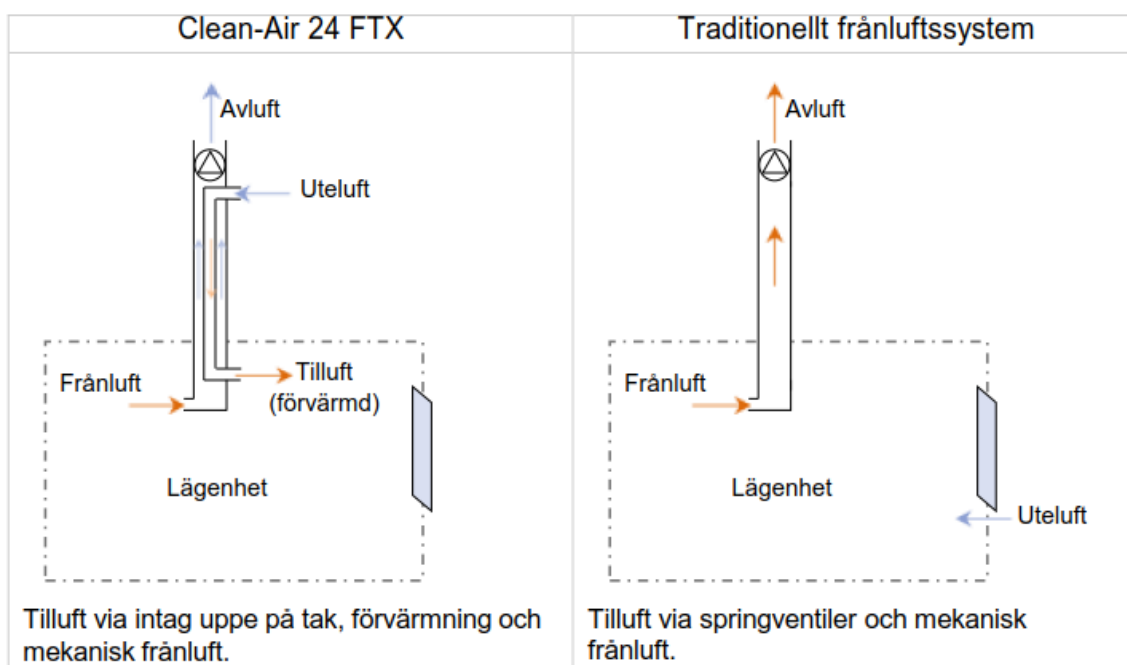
| Clean-Air 24 FTX | Traditionellt frånluftssystem |
|---|---|
| Avluft<br>Uteluft<br>Frånluft<br>Tilluft (förvärmd)<br>Lägenhet | Avluft<br>Frånluft<br>Lägenhet<br>Uteluft |
| Tilluft via intag uppe på tak, förvärmning och mekanisk frånluft. | Tilluft via springventiler och mekanisk frånluft. |